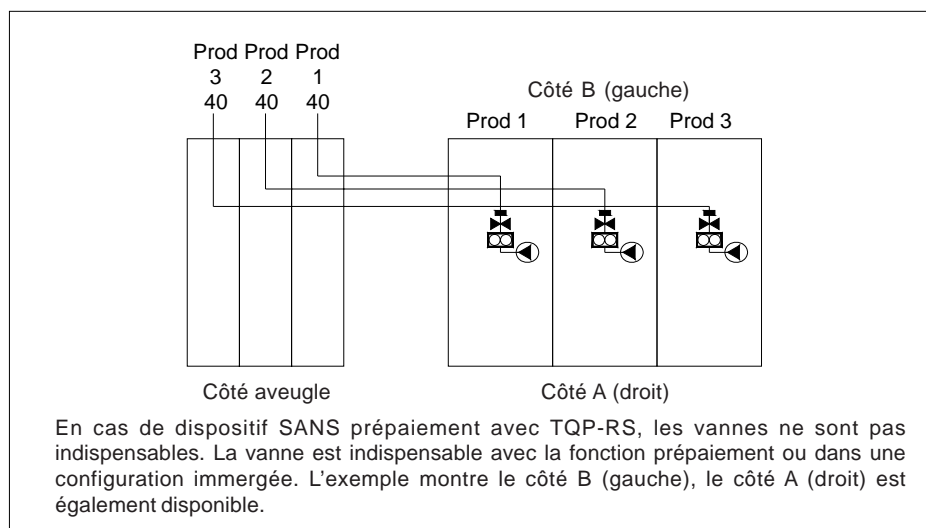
Prod Prod Prod
3 2 1
40 40 40

Côté B (gauche)

Prod 1 Prod 2 Prod 3

Côté aveugle

Côté A (droit)

En cas de dispositif SANS prépaiement avec TQP-RS, les vannes ne sont pas indispensables. La vanne est indispensable avec la fonction prépaiement ou dans une configuration immergée. L'exemple montre le côté B (gauche), le côté A (droit) est également disponible.